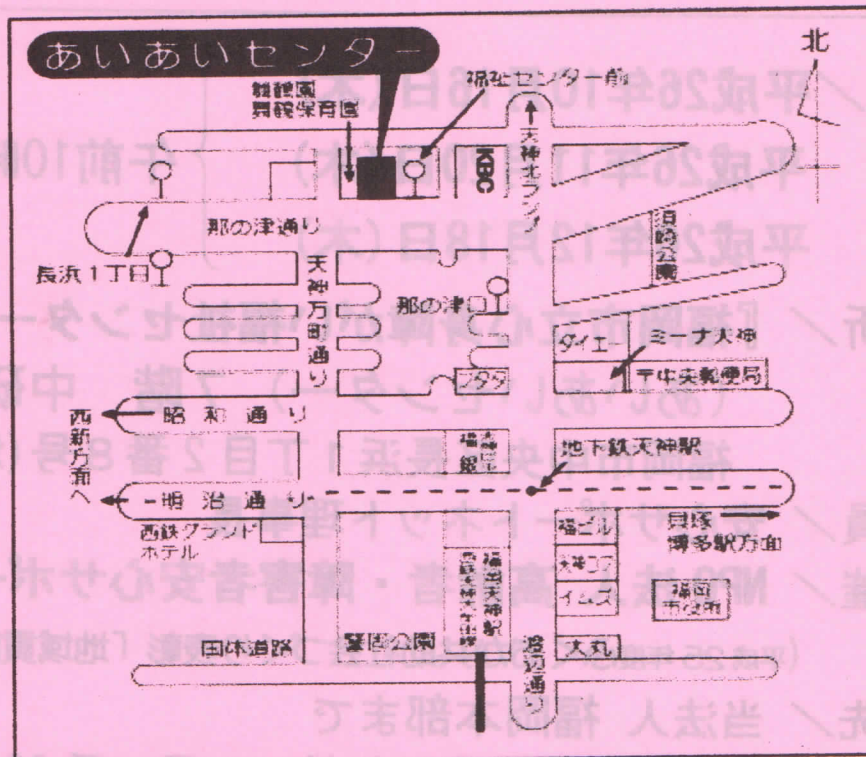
あいあいセンター

北

舞鶴園
舞鶴保育園

福祉センター前

天神北ランプ

KBC

那の津通り

長浜1丁目

天神万町通り

那の津口

須崎公園

ダイエー

ミーナ天神

中央郵便局

プラタ

西新方面へ

昭和通り

福岡銀行

地下鉄天神駅

明治通り

西鉄グランドホテル

貝塚
博多駅方面

福ビル

大丸

イムズ

福岡市役所

福岡天神駅
西鉄福岡天神大牟田線

警固公園

国体道路

渡辺通り

平成26年10月16日(木)
平成26年11月 日(木) 午前10
平成26年12月18日(木)
所 / 「福岡市立心身障がい福祉センター」
(あいあいセンター) 2階 中
福岡市中央区長浜1丁目2番8号
員 /
催 / NPO法人 高齢者・障害者安心サポ
先 / 当法人 福岡本部まで